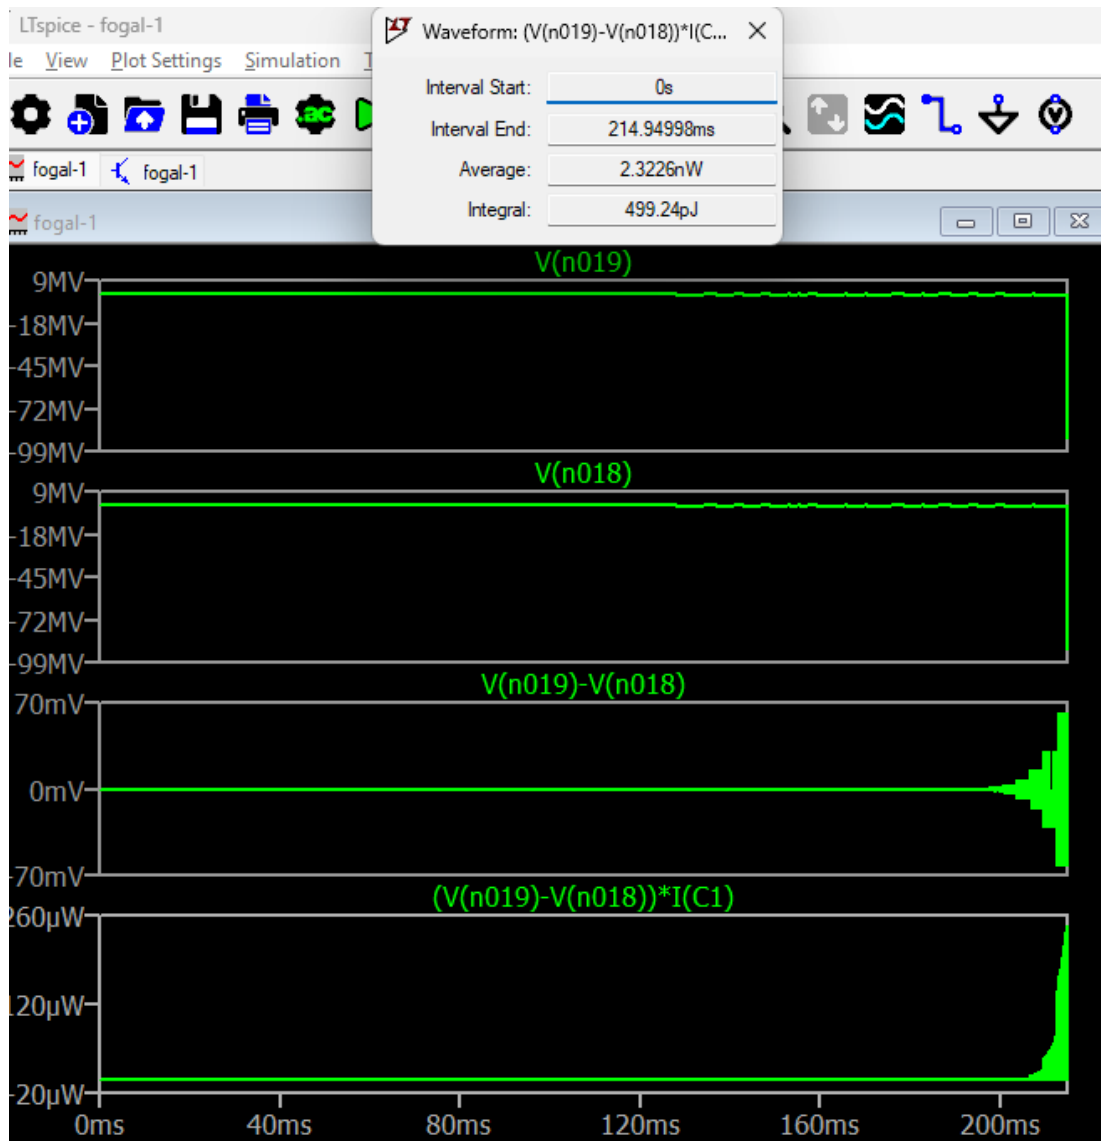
LTspice - fogal-1

le View Plot Settings Simulation T

fogal-1 fogal-1

fogal-1

Waveform: (V(n019)-V(n018))*I(C...

Interval Start: 0s

Interval End: 214.94998ms

Average: 2.3226nW

Integral: 499.24pJ

V(n019)

9MV
-18MV
-45MV
-72MV
-99MV

V(n018)

9MV
-18MV
-45MV
-72MV
-99MV

V(n019)-V(n018)

70mV
0mV
-70mV

(V(n019)-V(n018))*I(C1)

260µW
120µW
-20µW

0ms 40ms 80ms 120ms 160ms 200ms